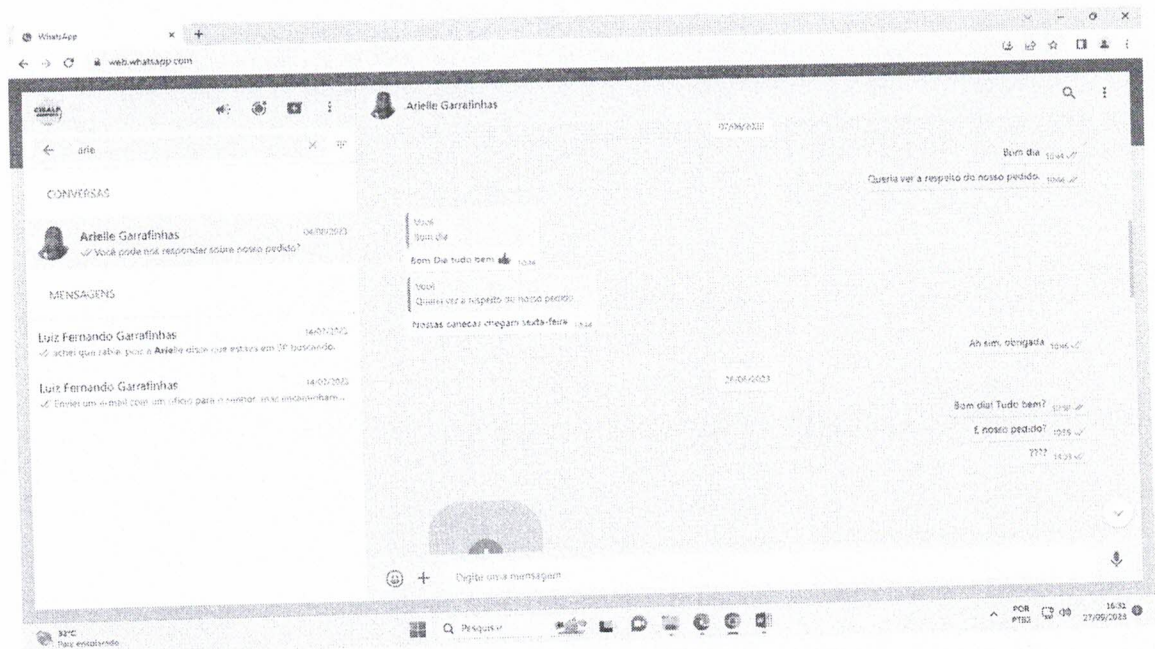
WhatsApp

web.whatsapp.com

CISALP

arie

CONVERSAS

Arielle Garrafinhas
04/09/2023
Você pode nos responder sobre nosso pedido?

MENSAGENS

Luiz Fernando Garrafinhas
16/07/2023
achei que tinha, pois a Arielle disse que estava em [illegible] buscando.

Luiz Fernando Garrafinhas
14/07/2023
Enviei um e-mail com um ofício para o senhor, mas encaminham...

Arielle Garrafinhas

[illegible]

Bom dia 10:44

Queria ver a respeito do nosso pedido. 10:44

Você
Bom dia

Bom Dia tudo bem 👍 10:34

Você
Queria ver a respeito do nosso pedido

Nossas canecas chegam sexta-feira 10:34

Ah sim, obrigada 10:46

28/08/2023

Bom dia! Tudo bem? 10:58

E nosso pedido? 10:59

???? 14:39

Digite uma mensagem

32°C
Pouco ensolarado

Pesquisar

POR
PTB2

16:32
27/09/2023